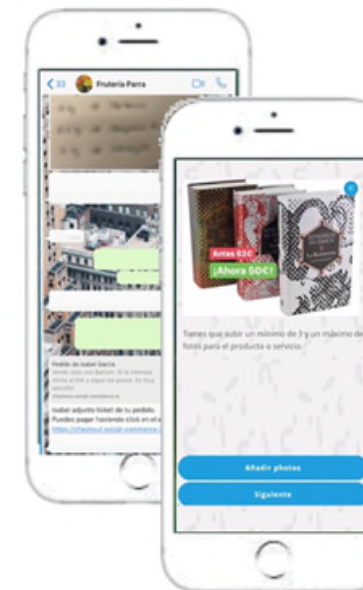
33 Frutería Parra

Pedido de Isabel García
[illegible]
checkout.social-commerce.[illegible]

Isabel adjunto ticket de tu pedido.
Puedes pagar haciendo click en el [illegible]
https://checkout.social-commerce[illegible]

Antes 83€
¡Ahora 50€!

Tienes que subir un mínimo de 3 y un máximo de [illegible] fotos para el producto o servicio.

Añadir photos
Siguiente